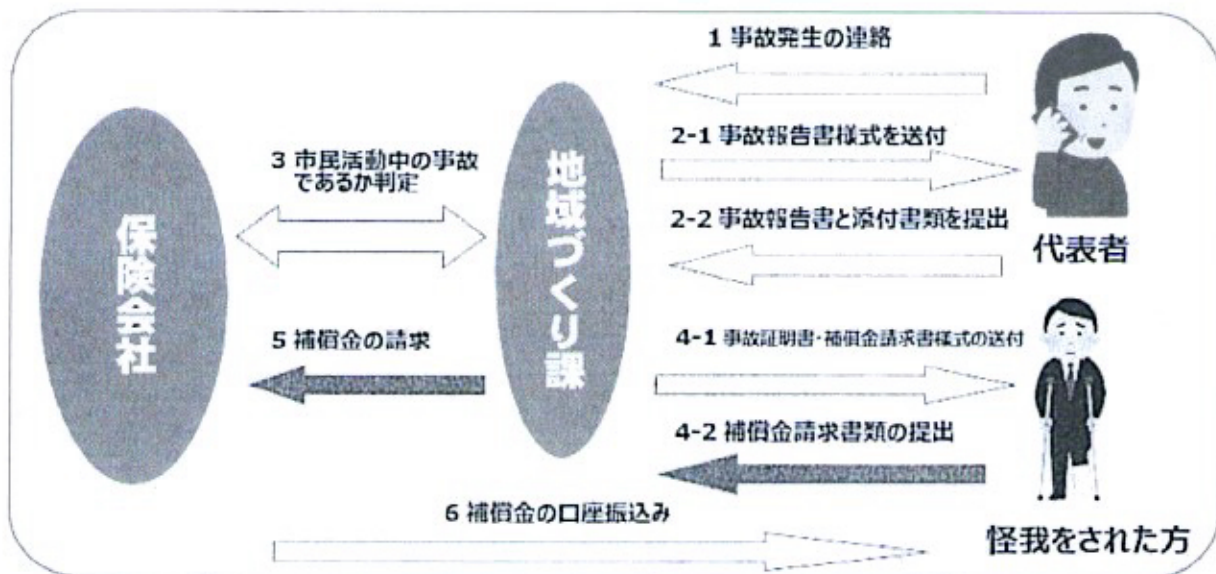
保険会社

3 市民活動中の事故であるか判定

地域づくり課

1 事故発生の連絡

2-1 事故報告書様式を送付

2-2 事故報告書と添付書類を提出

代表者

5 補償金の請求

4-1 事故証明書・補償金請求書様式の送付

4-2 補償金請求書類の提出

6 補償金の口座振込み

怪我をされた方